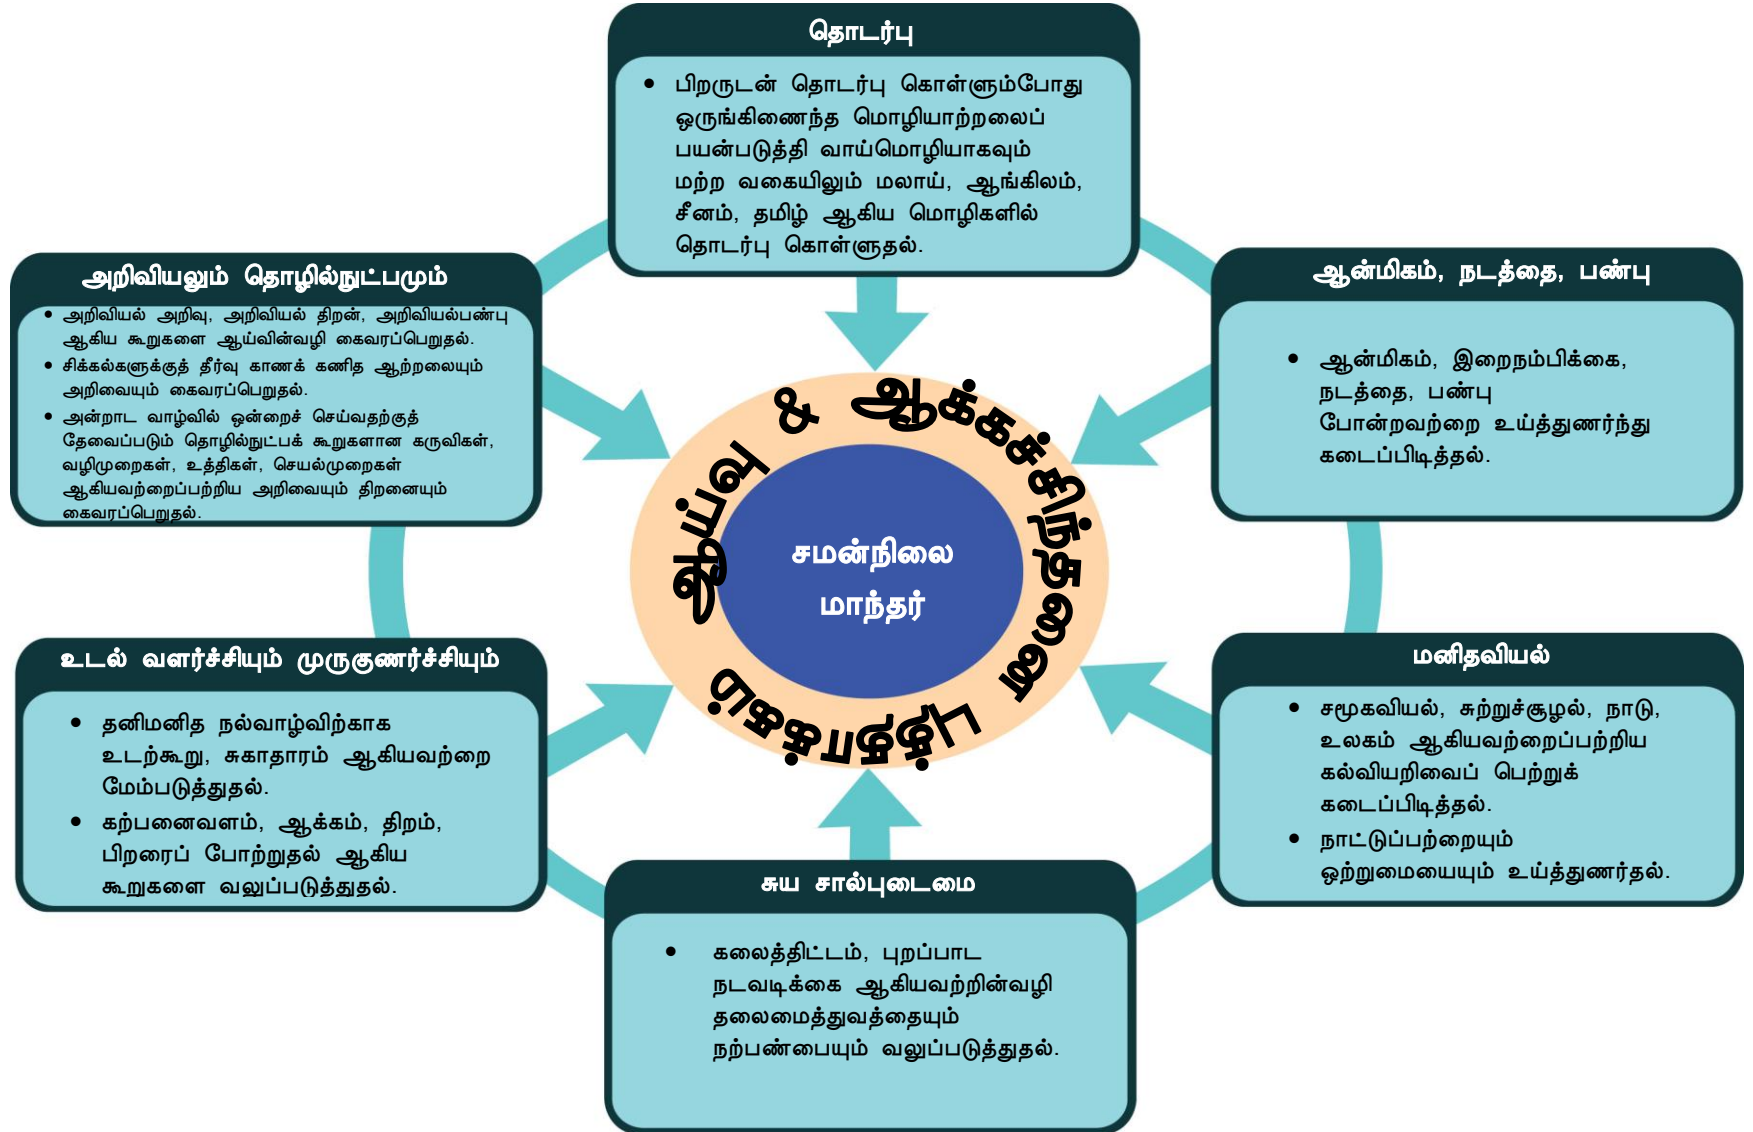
தொடர்பு

• பிறருடன் தொடர்பு கொள்ளும்போது ஒருங்கிணைந்த மொழியாற்றலைப் பயன்படுத்தி வாய்மொழியாகவும் மற்ற வகையிலும் மலாய், ஆங்கிலம், சீனம், தமிழ் ஆகிய மொழிகளில் தொடர்பு கொள்ளுதல்.

அறிவியலும் தொழில்நுட்பமும்

• அறிவியல் அறிவு, அறிவியல் திறன், அறிவியல்பண்பு ஆகிய கூறுகளை ஆய்வின்வழி கைவரப்பெறுதல்.
• சிக்கல்களுக்குத் தீர்வு காணக் கணித ஆற்றலையும் அறிவையும் கைவரப்பெறுதல்.
• அன்றாட வாழ்வில் ஒன்றைச் செய்வதற்குத் தேவைப்படும் தொழில்நுட்பக் கூறுகளான கருவிகள், வழிமுறைகள், உத்திகள், செயல்முறைகள் ஆகியவற்றைப்பற்றிய அறிவையும் திறனையும் கைவரப்பெறுதல்.

ஆன்மிகம், நடத்தை, பண்பு

• ஆன்மிகம், இறைநம்பிக்கை, நடத்தை, பண்பு போன்றவற்றை உய்த்துணர்ந்து கடைப்பிடித்தல்.

ஆய்வு & ஆக்கச்சிந்தனை புத்தாக்கம்

சமன்நிலை மாந்தர்

உடல் வளர்ச்சியும் முருகுணர்ச்சியும்

• தனிமனித நல்வாழ்விற்காக உடற்கூறு, சுகாதாரம் ஆகியவற்றை மேம்படுத்துதல்.
• கற்பனைவளம், ஆக்கம், திறம், பிறரைப் போற்றுதல் ஆகிய கூறுகளை வலுப்படுத்துதல்.

மனிதவியல்

• சமூகவியல், சுற்றுச்சூழல், நாடு, உலகம் ஆகியவற்றைப்பற்றிய கல்வியறிவைப் பெற்றுக் கடைப்பிடித்தல்.
• நாட்டுப்பற்றையும் ஒற்றுமையையும் உய்த்துணர்தல்.

சுய சால்புடைமை

• கலைத்திட்டம், புறப்பாட நடவடிக்கை ஆகியவற்றின்வழி தலைமைத்துவத்தையும் நற்பண்பையும் வலுப்படுத்துதல்.